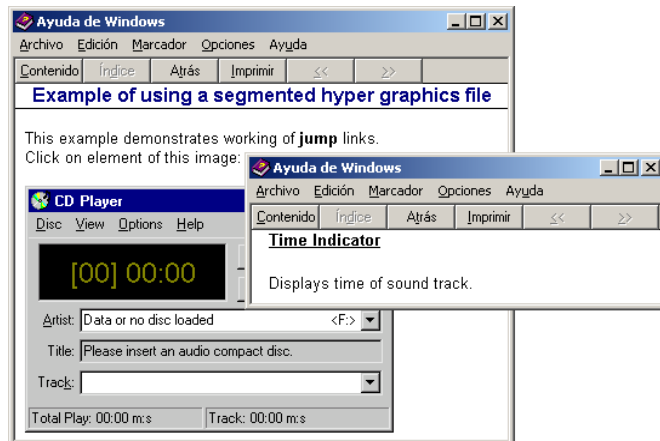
Ayuda de Windows
Archivo Edición Marcador Opciones Ayuda
Contenido Índice Atrás Imprimir << >>
Example of using a segmented hyper graphics file

This example demonstrates working of **jump** links.
Click on element of this image:

CD Player
Disc View Options Help
[00] 00:00
Artist: Data or no disc loaded <F:>
Title: Please insert an audio compact disc.
Track:
Total Play: 00:00 m:s Track: 00:00 m:s

Ayuda de Windows
Archivo Edición Marcador Opciones Ayuda
Contenido Índice Atrás Imprimir << >>
Time Indicator

Displays time of sound track.